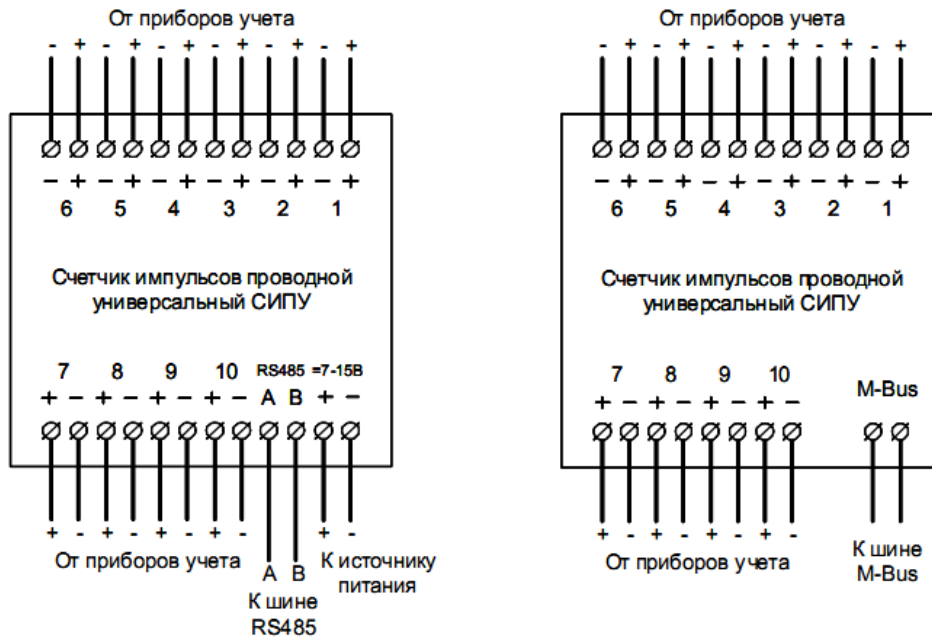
От приборов учета

- + - + - + - + - + - +

− + − + − + − + − + − +

6 5 4 3 2 1

Счетчик импульсов проводной универсальный СИПУ

7 8 9 10 RS485 =7-15В

+ − + − + − + − A B + −

+ - + - + - + -

От приборов учета

A B

К шине RS485

+ -

К источнику питания

От приборов учета

- + - + - + - + - + - +

− + − + − + − + − + − +

6 5 4 3 2 1

Счетчик импульсов проводной универсальный СИПУ

7 8 9 10

+ − + − + − + −

M-Bus

+ - + - + - + -

От приборов учета

К шине M-Bus